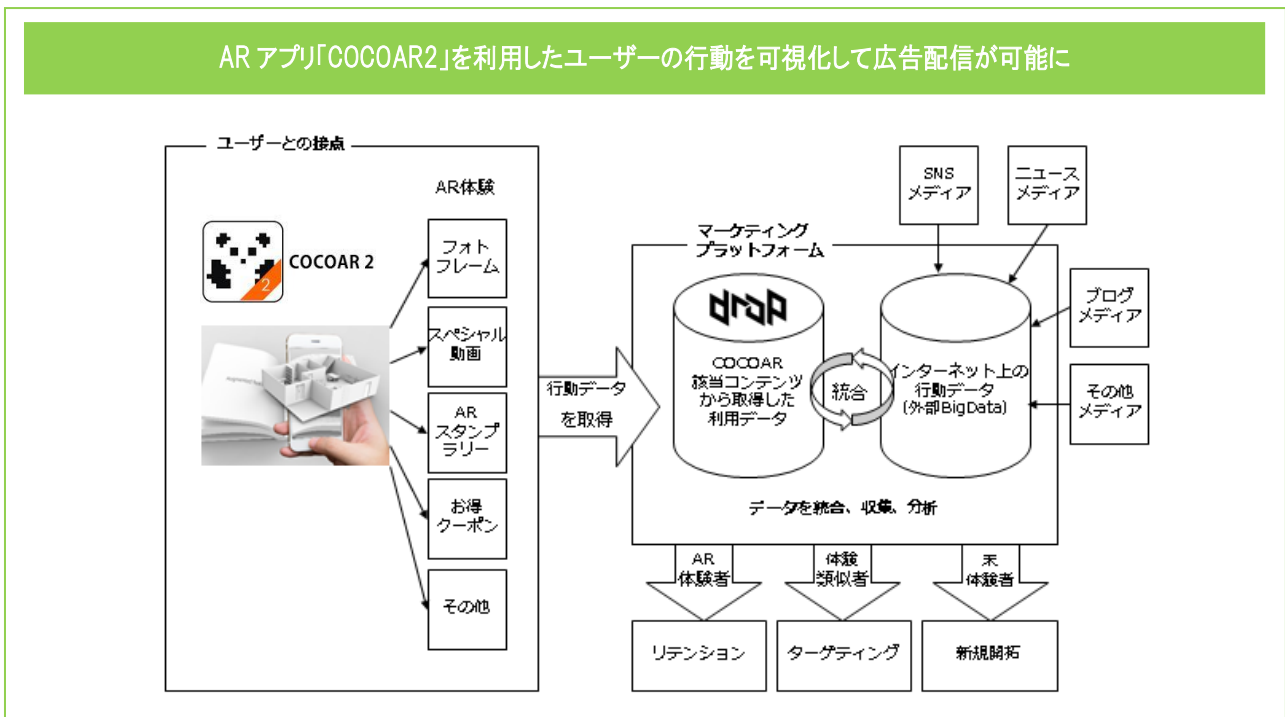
ARアプリ「COCOAR2」を利用したユーザーの行動を可視化して広告配信が可能に

ユーザーとの接点

AR体験

COCOAR 2

2

フォトフレーム

スペシャル動画

ARスタンプラリー

お得クーポン

その他

行動データを取得

マーケティングプラットフォーム

drop

COCOAR該当コンテンツから取得した利用データ

統合

インターネット上の行動データ(外部BigData)

SNSメディア

ニュースメディア

ブログメディア

その他メディア

データを統合、収集、分析

AR体験者

体験類似者

未体験者

リテンション

ターゲティング

新規開拓